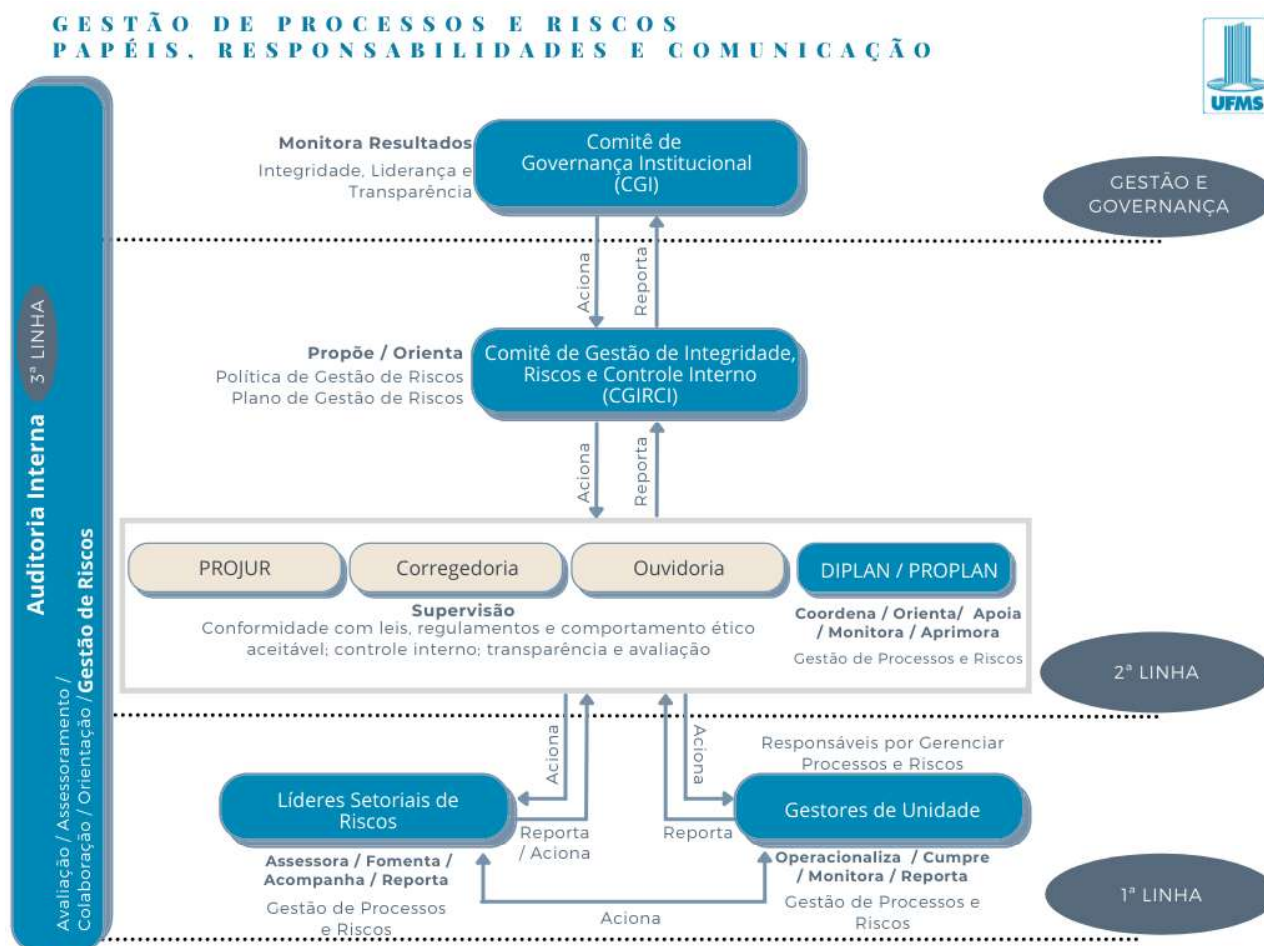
GESTÃO DE PROCESSOS E RISCOS
PAPÉIS, RESPONSABILIDADES E COMUNICAÇÃO

UFMS

Auditoria Interna

3ª LINHA

Avaliação / Assessoramento / Colaboração / Orientação / **Gestão de Riscos**

**Monitora Resultados**
Integridade, Liderança e Transparência

Comitê de Governança Institucional (CGI)

GESTÃO E GOVERNANÇA

Aciona

Reporta

**Propõe / Orienta**
Política de Gestão de Riscos
Plano de Gestão de Riscos

Comitê de Gestão de Integridade, Riscos e Controle Interno (CGIRCI)

Aciona

Reporta

PROJUR

Corregedoria

Ouvidoria

DIPLAN / PROPLAN

**Supervisão**
Conformidade com leis, regulamentos e comportamento ético aceitável; controle interno; transparência e avaliação

**Coordena / Orienta/ Apoia / Monitora / Aprimora**
Gestão de Processos e Riscos

2ª LINHA

Aciona

Aciona

Responsáveis por Gerenciar Processos e Riscos

Líderes Setoriais de Riscos

Reporta / Aciona

Reporta

Gestores de Unidade

**Assessora / Fomenta / Acompanha / Reporta**
Gestão de Processos e Riscos

**Operacionaliza / Cumpre / Monitora / Reporta**
Gestão de Processos e Riscos

Aciona

1ª LINHA